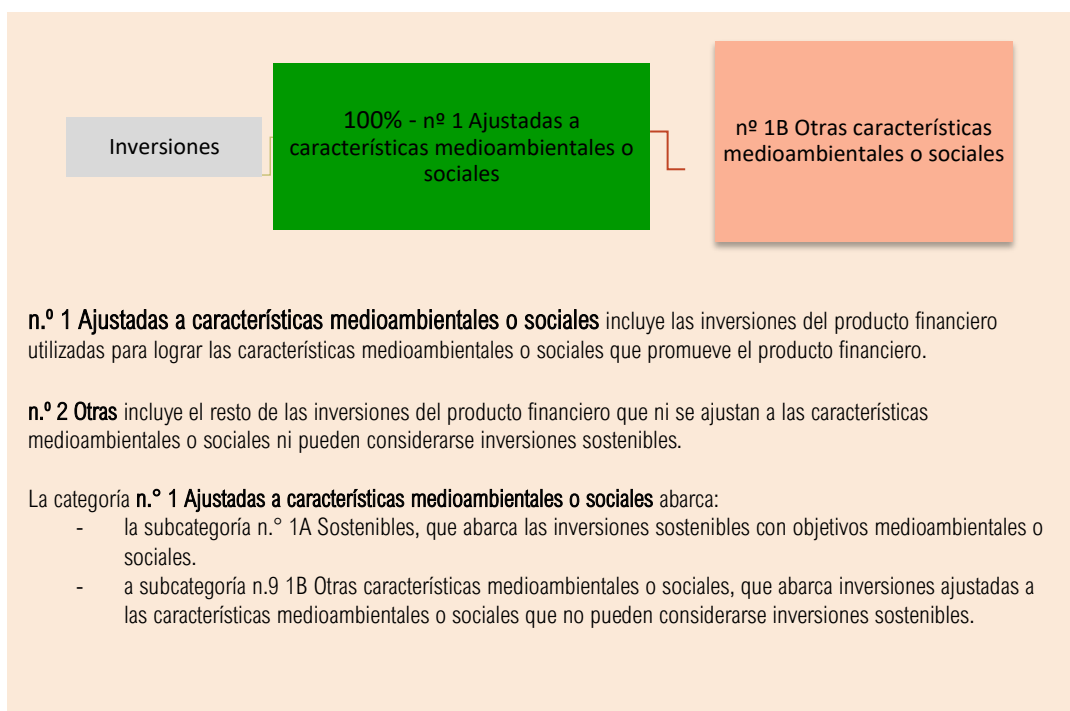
Inversiones

100% - nº 1 Ajustadas a características medioambientales o sociales

nº 1B Otras características medioambientales o sociales

n.º 1 Ajustadas a características medioambientales o sociales incluye las inversiones del producto financiero utilizadas para lograr las características medioambientales o sociales que promueve el producto financiero.

n.º 2 Otras incluye el resto de las inversiones del producto financiero que ni se ajustan a las características medioambientales o sociales ni pueden considerarse inversiones sostenibles.

La categoría n.° 1 Ajustadas a características medioambientales o sociales abarca:
- la subcategoría n.° 1A Sostenibles, que abarca las inversiones sostenibles con objetivos medioambientales o sociales.
- a subcategoría n.9 1B Otras características medioambientales o sociales, que abarca inversiones ajustadas a las características medioambientales o sociales que no pueden considerarse inversiones sostenibles.